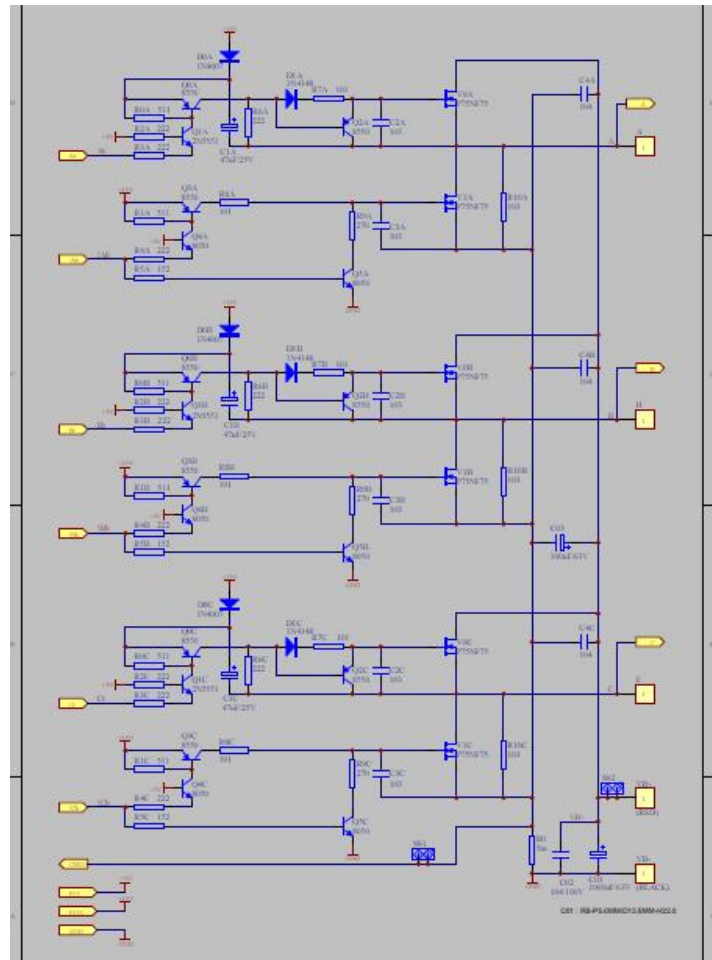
D0A
1N4007
Q0A
8550
R0A 511
R2A 222
R3A 222
Q1A
2N5551
R6A
222
C1A
47uF/25V
D1A
1N4148
R7A 101
Q2A
8550
C2A
103
Q5A
75NF75
C4A
104
A
1
Q3A
8550
R1A 511
R8A 101
R4A 222
R5A 152
Q4A
8050
R9A
270
C3A
103
R10A
103
Q7A
75NF75
Q5A
8050
D0B
1N4007
Q0B
8550
R0B 511
R2B 222
R3B 222
Q1B
2N5551
R6B
222
C1B
47uF/25V
D1B
1N4148
R7B 101
Q2B
8550
C2B
103
Q6B
75NF75
C4B
104
B
1
Q3B
8550
R1B 511
R8B 101
R4B 222
R5B 152
Q4B
8050
R9B
270
C3B
103
R10B
103
Q7B
75NF75
Q5B
8050
C13
100uF/63V
D0C
1N4007
Q0C
8550
R0C 511
R2C 222
R3C 222
Q1C
2N5551
R6C
222
C1C
47uF/25V
D1C
1N4148
R7C 101
Q2C
8550
C2C
103
Q6C
75NF75
C4C
104
C
1
Q3C
8550
R1C 511
R8C 101
R4C 222
R5C 152
Q4C
8050
R9C
270
C3C
103
R10C
103
Q7C
75NF75
Q5C
8050
SB2
VB+
1
(RED)
SB1
R0
5m
CS2
104/100V
C13
1000uF/63V
VB-
1
(BLACK)
C01 RB-PS.0MMXY2.5MM-H22.0